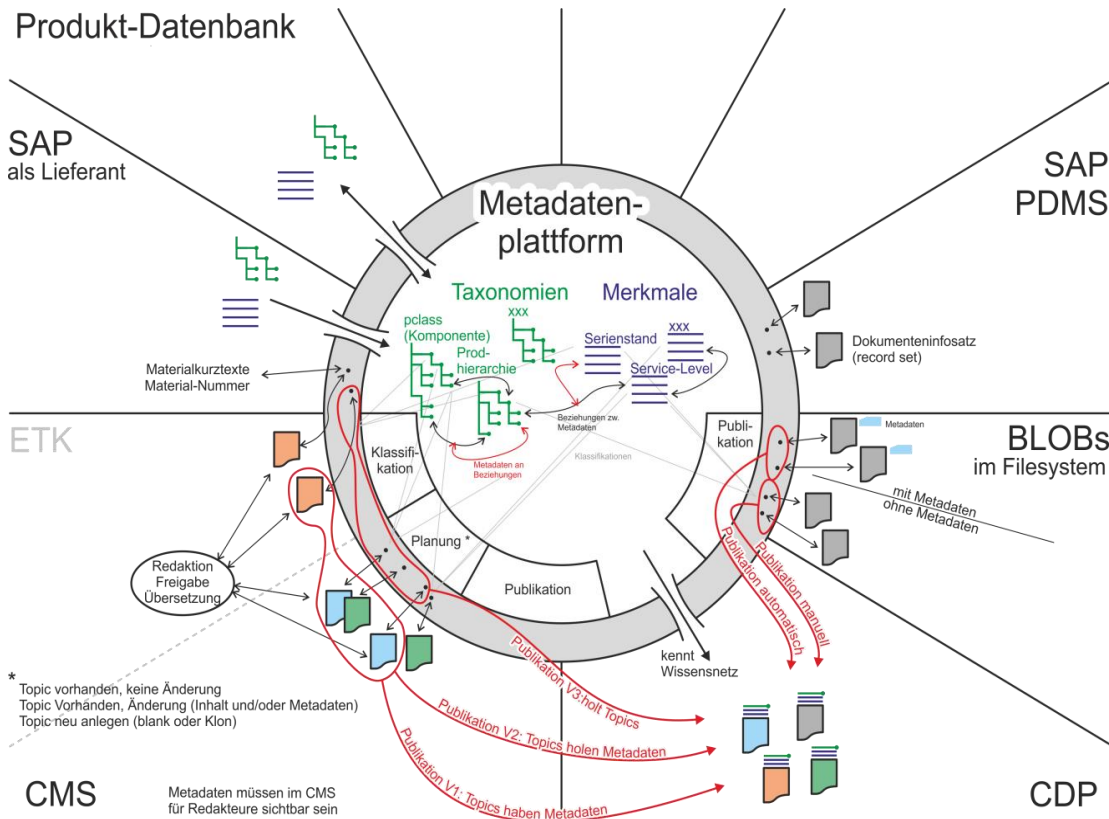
Produkt-Datenbank

SAP
als Lieferant

SAP
PDMS

Metadaten-
plattform

Taxonomien

Merkmale

xxx

xxx

pclass
(Komponente)

Prod-
hierarchie

Serienstand

Service-Level

Beziehungen zw. Metadaten

Metadaten an Beziehungen

Klassifikationen

Materialkurztexte
Material-Nummer

Dokumenteninfosatz
(record set)

ETK

BLOBs
im Filesystem

Metadaten

mit Metadaten
ohne Metadaten

Publi-
kation

Klassifi-
kation

Planung *

Publikation

Redaktion
Freigabe
Übersetzung

Publikation manuell

Publikation automatisch

kennt
Wissensnetz

Publikation V3: holt Topics

Publikation V2: Topics holen Metadaten

Publikation V1: Topics haben Metadaten

*
Topic vorhanden, keine Änderung
Topic Vorhanden, Änderung (Inhalt und/oder Metadaten)
Topic neu anlegen (blank oder Klon)

CMS

Metadaten müssen im CMS
für Redakteure sichtbar sein

CDP